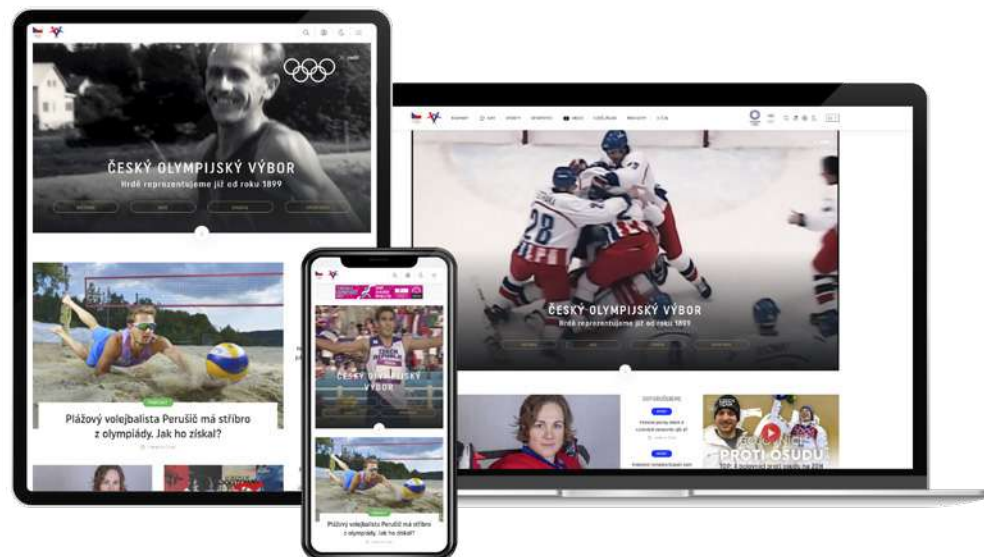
ČESKÝ OLYMPIJSKÝ VÝBOR

Hrdě reprezentujeme již od roku 1899

Plážový volejbalista Perušič má stříbro z olympiády. Jak ho získal?

ČESKÝ OLYMPIJSKÝ VÝBOR

Hrdě reprezentujeme již od roku 1899

ČESKÝ OLYMPIJSKÝ VÝBOR

Plážový volejbalista Perušič má stříbro z olympiády. Jak ho získal?

PROTI OSUDU